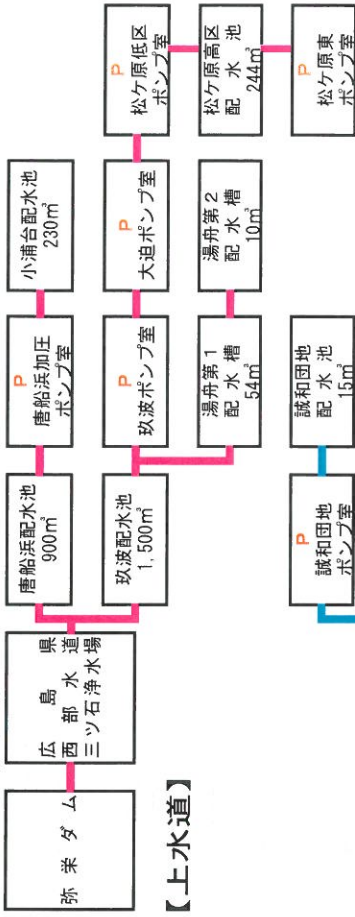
【上水道】

弥栄ダム

広島県
西部水道
三ツ石浄水場

唐船浜配水池
900㎥

P
唐船浜加圧
ポンプ室

小浦台配水池
230㎥

玖波配水池
1,500㎥

P
玖波ポンプ室

P
大迫ポンプ室

P
松ケ原低区
ポンプ室

湯舟第1
配水槽
54㎥

湯舟第2
配水槽
10㎥

松ケ原高区
配水池
244㎥

P
松ケ原東
ポンプ室

P
誠和団地
ポンプ室

誠和団地
配水池
15㎥